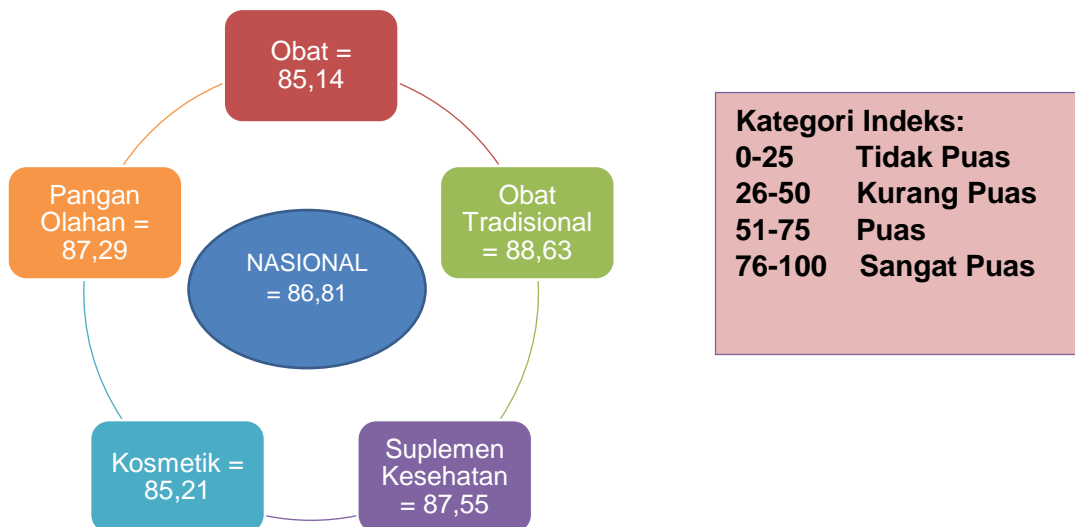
Obat = 85,14

Obat Tradisional = 88,63

Suplemen Kesehatan = 87,55

Kosmetik = 85,21

Pangan Olahan = 87,29

NASIONAL = 86,81

Kategori Indeks:
0-25 Tidak Puas
26-50 Kurang Puas
51-75 Puas
76-100 Sangat Puas